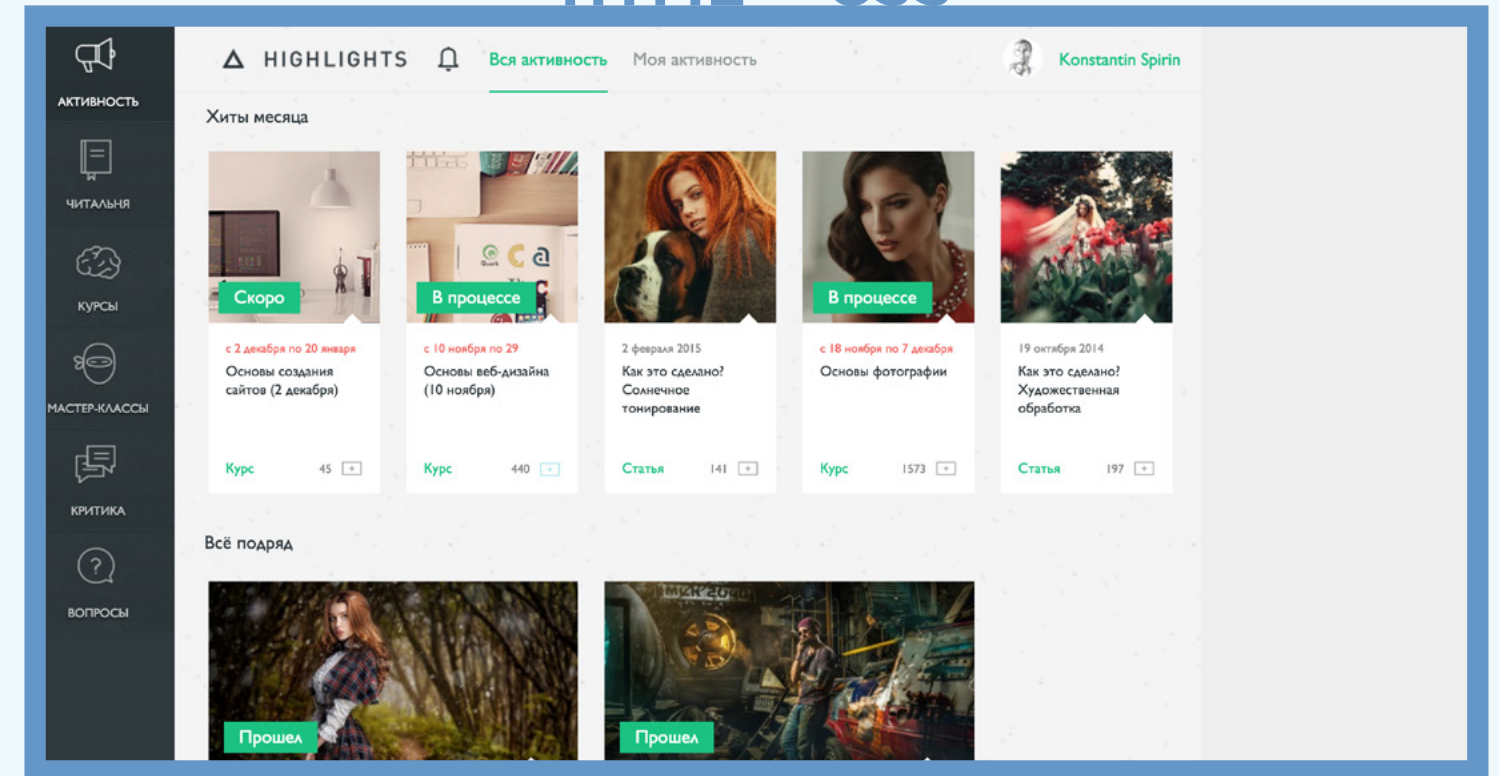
АКТИВНОСТЬ

ЧИТАЛЬНЯ

КУРСЫ

МАСТЕР-КЛАССЫ

КРИТИКА

ВОПРОСЫ

HIGHLIGHTS Вся активность Моя активность Konstantin Spirin

Хиты месяца

Скоро
с 2 декабря по 20 января
Основы создания сайтов (2 декабря)
Курс 45

В процессе
с 10 ноября по 29
Основы веб-дизайна (10 ноября)
Курс 440

2 февраля 2015
Как это сделано? Солнечное тонирование
Статья 141

В процессе
с 18 ноября по 7 декабря
Основы фотографии
Курс 1573

19 октября 2014
Как это сделано? Художественная обработка
Статья 197

Всё подряд

Прошел

Прошел